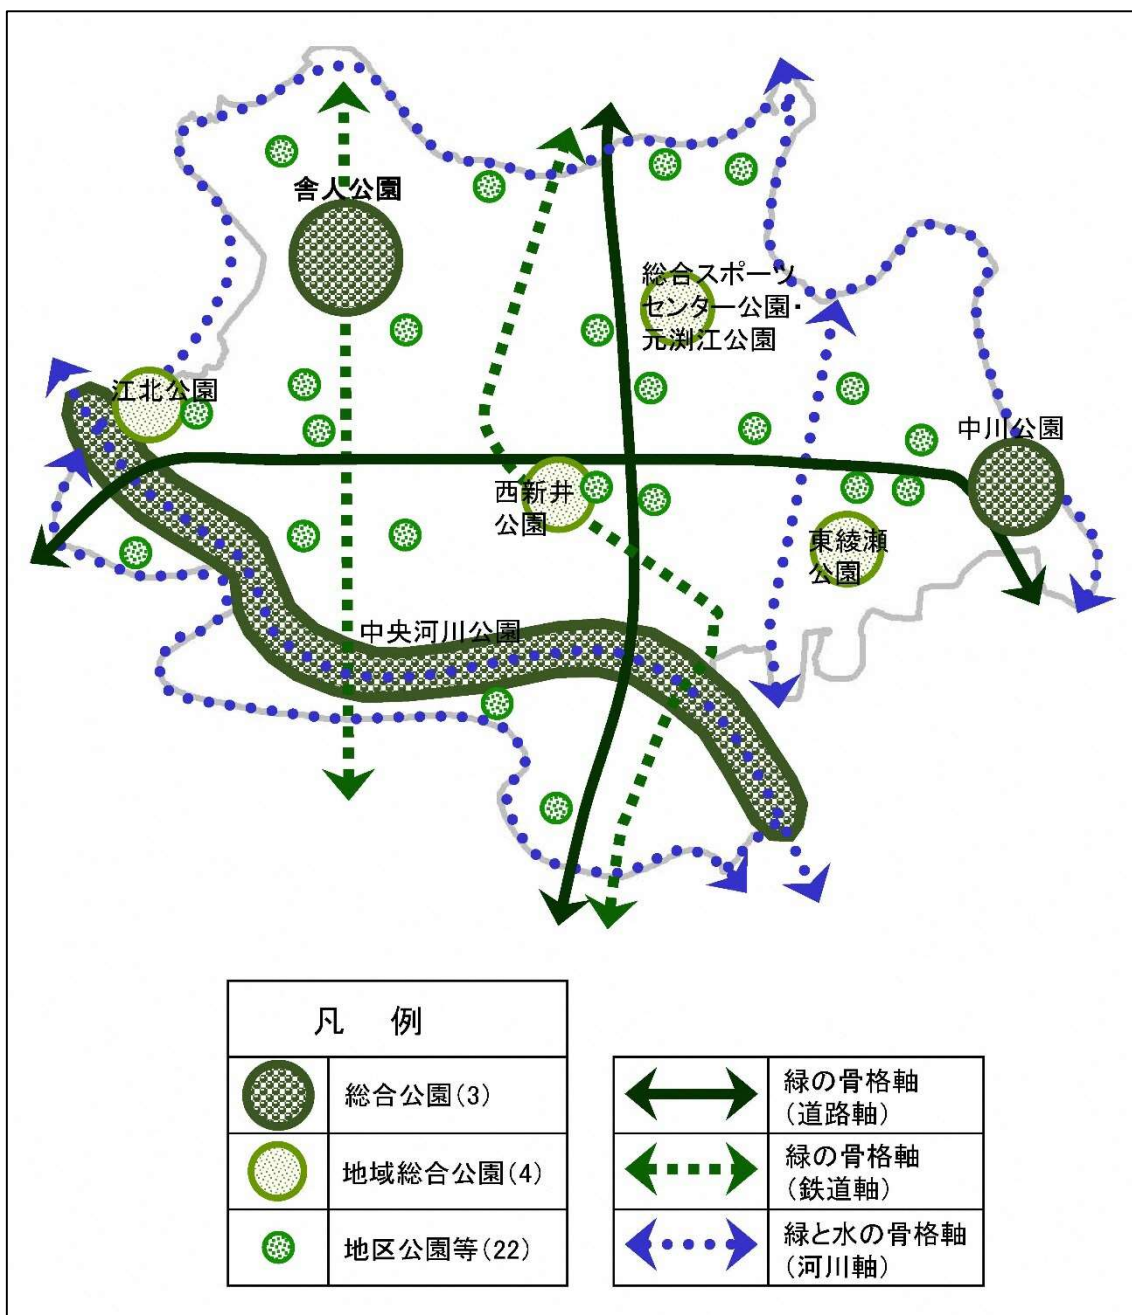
舎人公園

総合スポーツセンター公園・元渕江公園

江北公園

中川公園

西新井公園

東綾瀬公園

中央河川公園

凡例

| | |
|---|---|
| | 総合公園(3) |
| | 地域総合公園(4) |
| | 地区公園等(22) |

| | |
|---|---|
| | 緑の骨格軸（道路軸） |
| | 緑の骨格軸（鉄道軸） |
| | 緑と水の骨格軸（河川軸） |